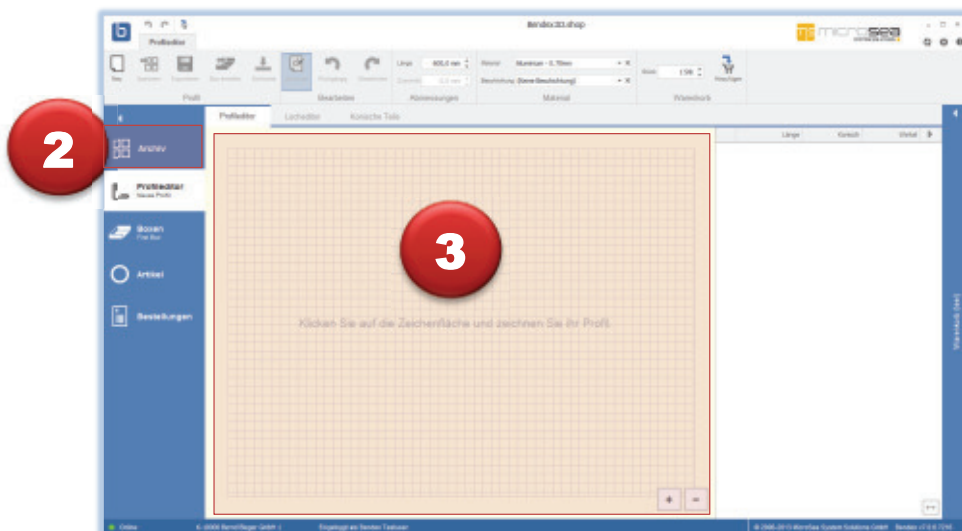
Bendex3D.shop

Profileditor

Neu Speichern Exportieren Box erstellen Download Bearbeiten Rückgängig Wiederholen

Profil Bearbeiten Abmessungen Material Warenkorb

Länge 600,0 mm
Zuschnitt 0,0 mm

Material Aluminium - 0,70mm
Beschichtung [Keine Beschichtung]

Menge 150

Hinzufügen

2

Archiv

Profileditor
Neues Profil

Boxen
Fine Box

Artikel

Bestellungen

Profileditor Locheditor Konische Teile

3

Klicken Sie auf die Zeichenfläche und zeichnen Sie Ihr Profil.

Länge Kontakt Winkel

Warenkorb (leer)

+ −

Online

Eingeloggt als Bendex Testuser

© 2005-2015 MicroSea System Solutions GmbH Bendex v7.0.0.7210